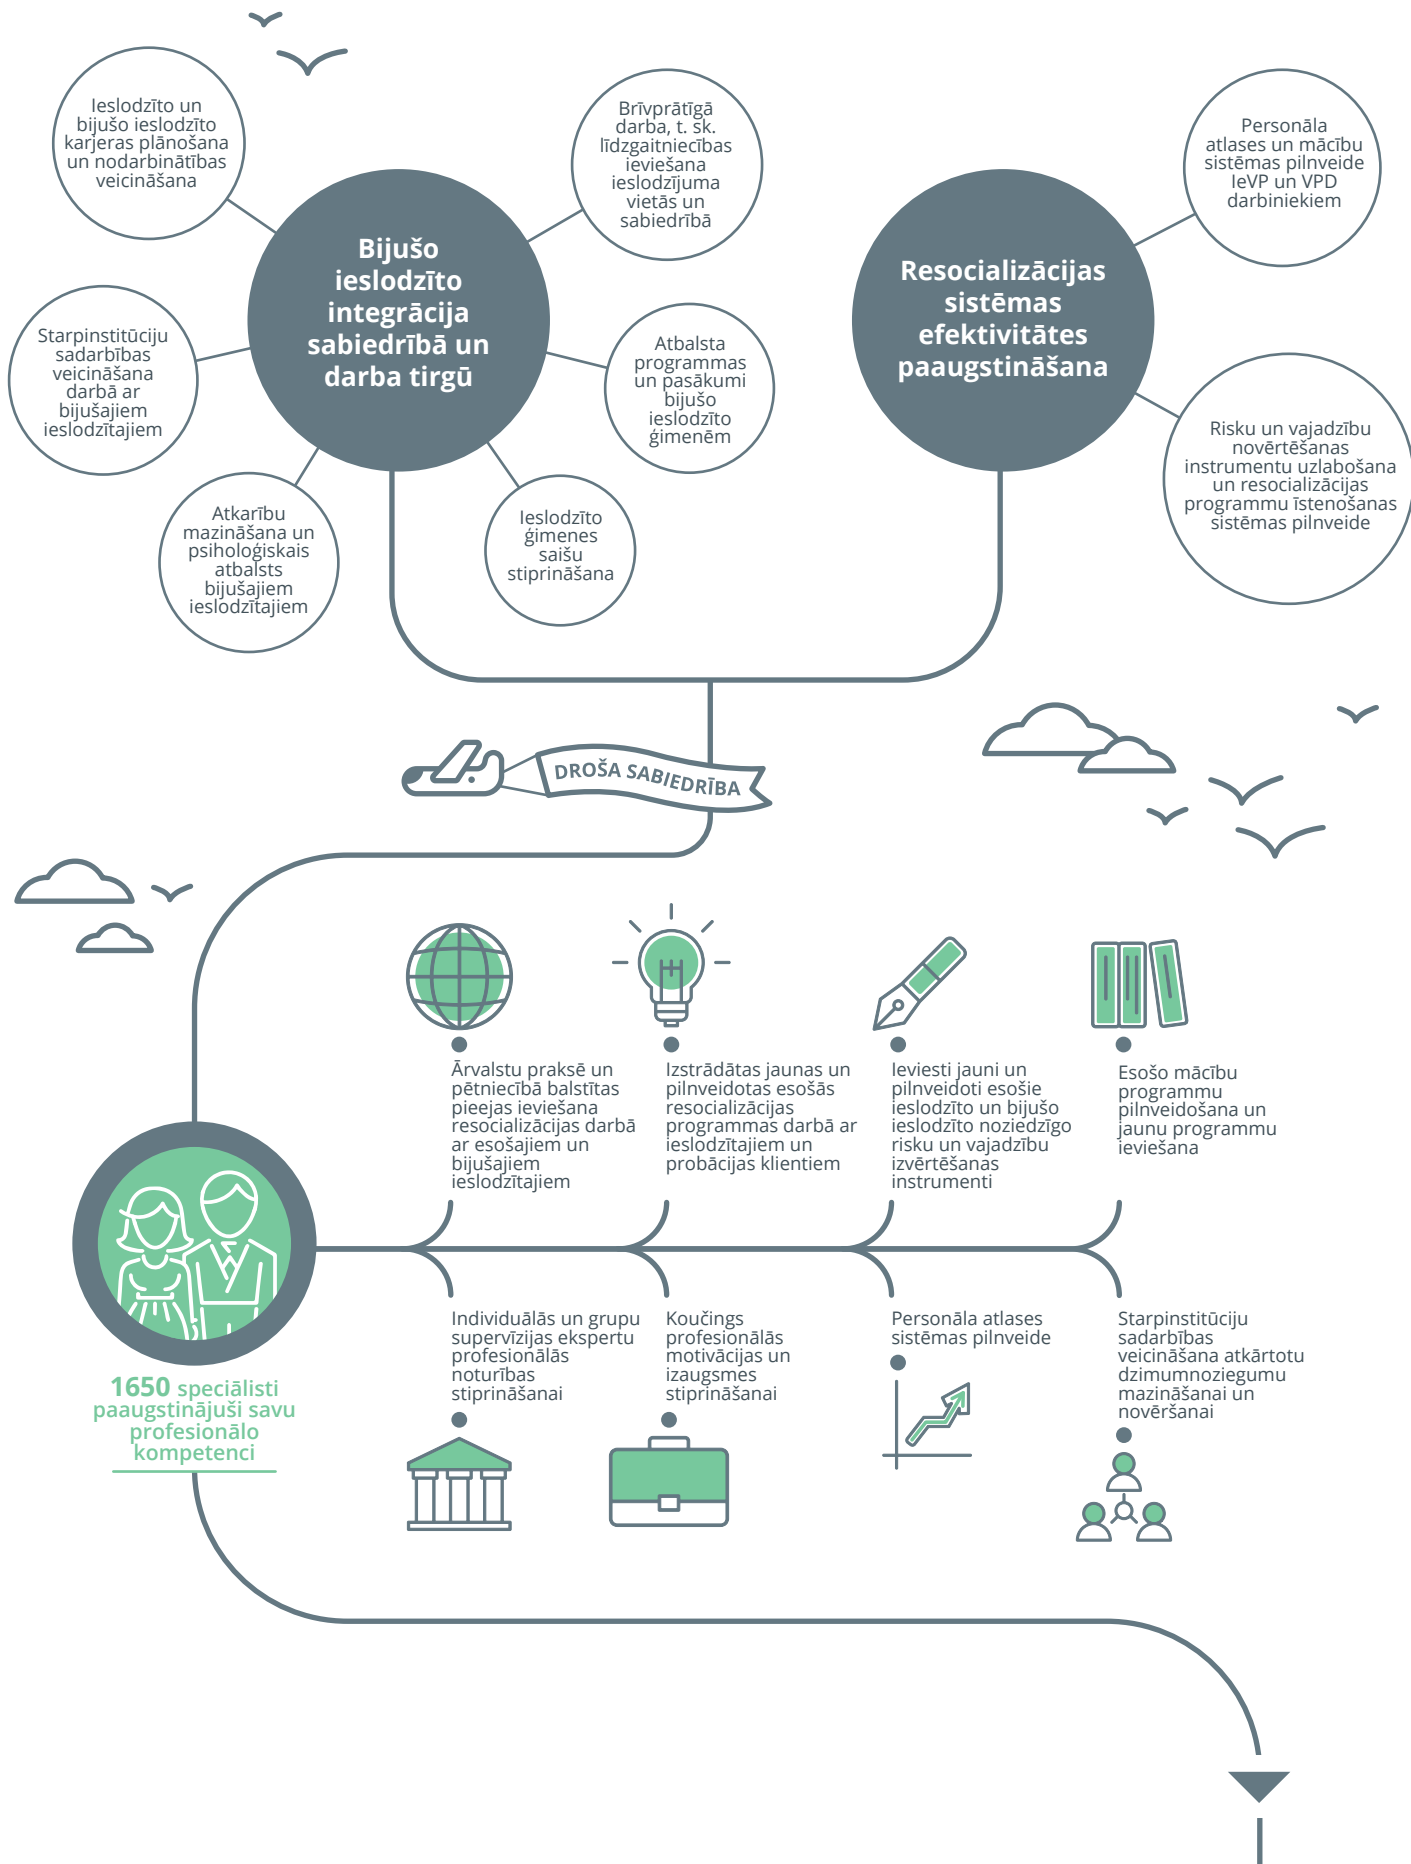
Ieslodzīto un bijušo ieslodzīto karjeras plānošana un nodarbinātības veicināšana

Brīvprātīgā darba, t. sk. līdzgaitniecības ieviešana ieslodzījuma vietās un sabiedrībā

Bijušo ieslodzīto integrācija sabiedrībā un darba tirgū

Starpinstitūciju sadarbības veicināšana darbā ar bijušajiem ieslodzītajiem

Atbalsta programmas un pasākumi bijušo ieslodzīto ģimenēm

Atkarību mazināšana un psiholoģiskais atbalsts bijušajiem ieslodzītajiem

Ieslodzīto ģimenes saišu stiprināšana

Personāla atlases un mācību sistēmas pilnveide IeVP un VPD darbiniekiem

Resocializācijas sistēmas efektivitātes paaugstināšana

Risku un vajadzību novērtēšanas instrumentu uzlabošana un resocializācijas programmu īstenošanas sistēmas pilnveide

DROŠA SABIEDRĪBA

Ārvalstu praksē un pētniecībā balstītas pieejas ieviešana resocializācijas darbā ar esošajiem un bijušajiem ieslodzītajiem

Izstrādātas jaunas un pilnveidotas esošās resocializācijas programmas darbā ar ieslodzītajiem un probācijas klientiem

Ieviesti jauni un pilnveidoti esošie ieslodzīto un bijušo ieslodzīto noziedzīgo risku un vajadzību izvērtēšanas instrumenti

Esošo mācību programmu pilnveidošana un jaunu programmu ieviešana

1650 speciālisti paaugstinājuši savu profesionālo kompetenci

Individuālās un grupu supervīzijas ekspertu profesionālās noturības stiprināšanai

Koučings profesionālās motivācijas un izaugsmes stiprināšanai

Personāla atlases sistēmas pilnveide

Starpinstitūciju sadarbības veicināšana atkārtotu dzimumnoziegumu mazināšanai un novēršanai